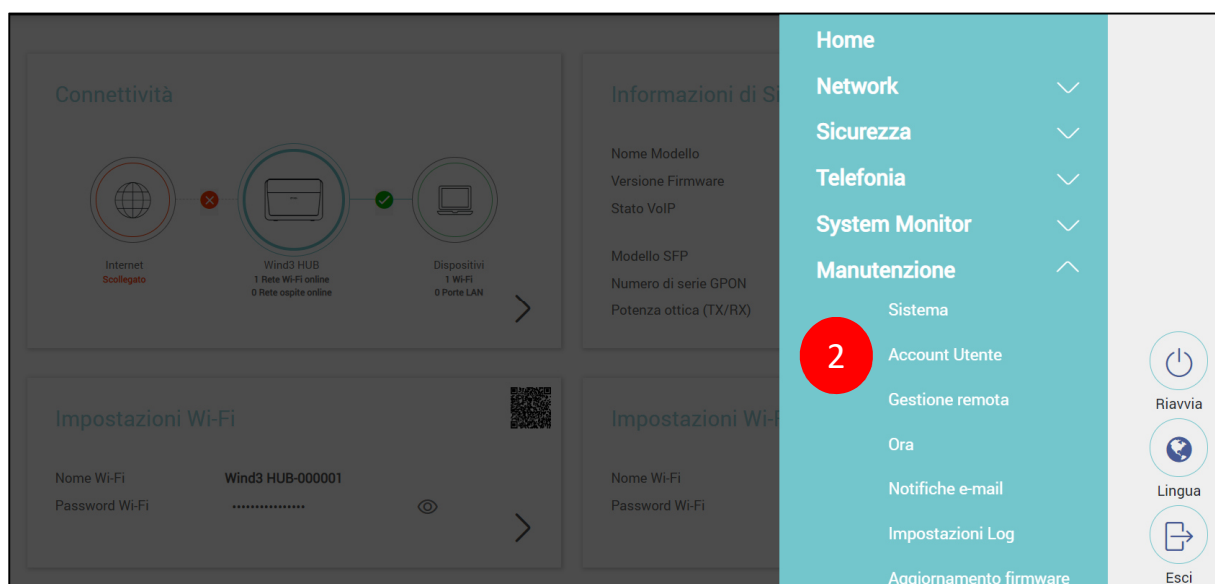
Connettività

Internet
Scollegato

Wind3 HUB
1 Rete Wi-Fi online
0 Rete ospite online

Dispositivi
1 Wi-Fi
0 Porte LAN

Informazioni di Si

Nome Modello
Versione Firmware
Stato VoIP

Modello SFP
Numero di serie GPON
Potenza ottica (TX/RX)

Impostazioni Wi-Fi

Nome Wi-Fi Wind3 HUB-000001
Password Wi-Fi ••••••••••••••••

Impostazioni Wi-F

Nome Wi-Fi
Password Wi-Fi

Home
Network
Sicurezza
Telefonia
System Monitor
Manutenzione
Sistema
2
Account Utente
Gestione remota
Ora
Notifiche e-mail
Impostazioni Log
Aggiornamento firmware

Riavvia
Lingua
Esci